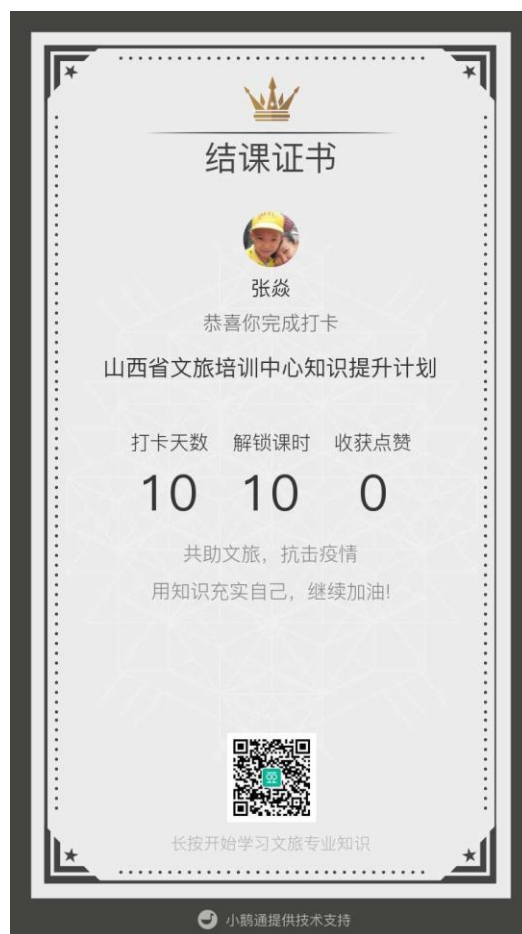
结课证书

张焱
恭喜你完成打卡

山西省文旅培训中心知识提升计划

| 打卡天数 | 解锁课时 | 收获点赞 |
|---|---|---|
| 10 | 10 | 0 |

共助文旅，抗击疫情
用知识充实自己，继续加油!

长按开始学习文旅专业知识

小鹅通提供技术支持